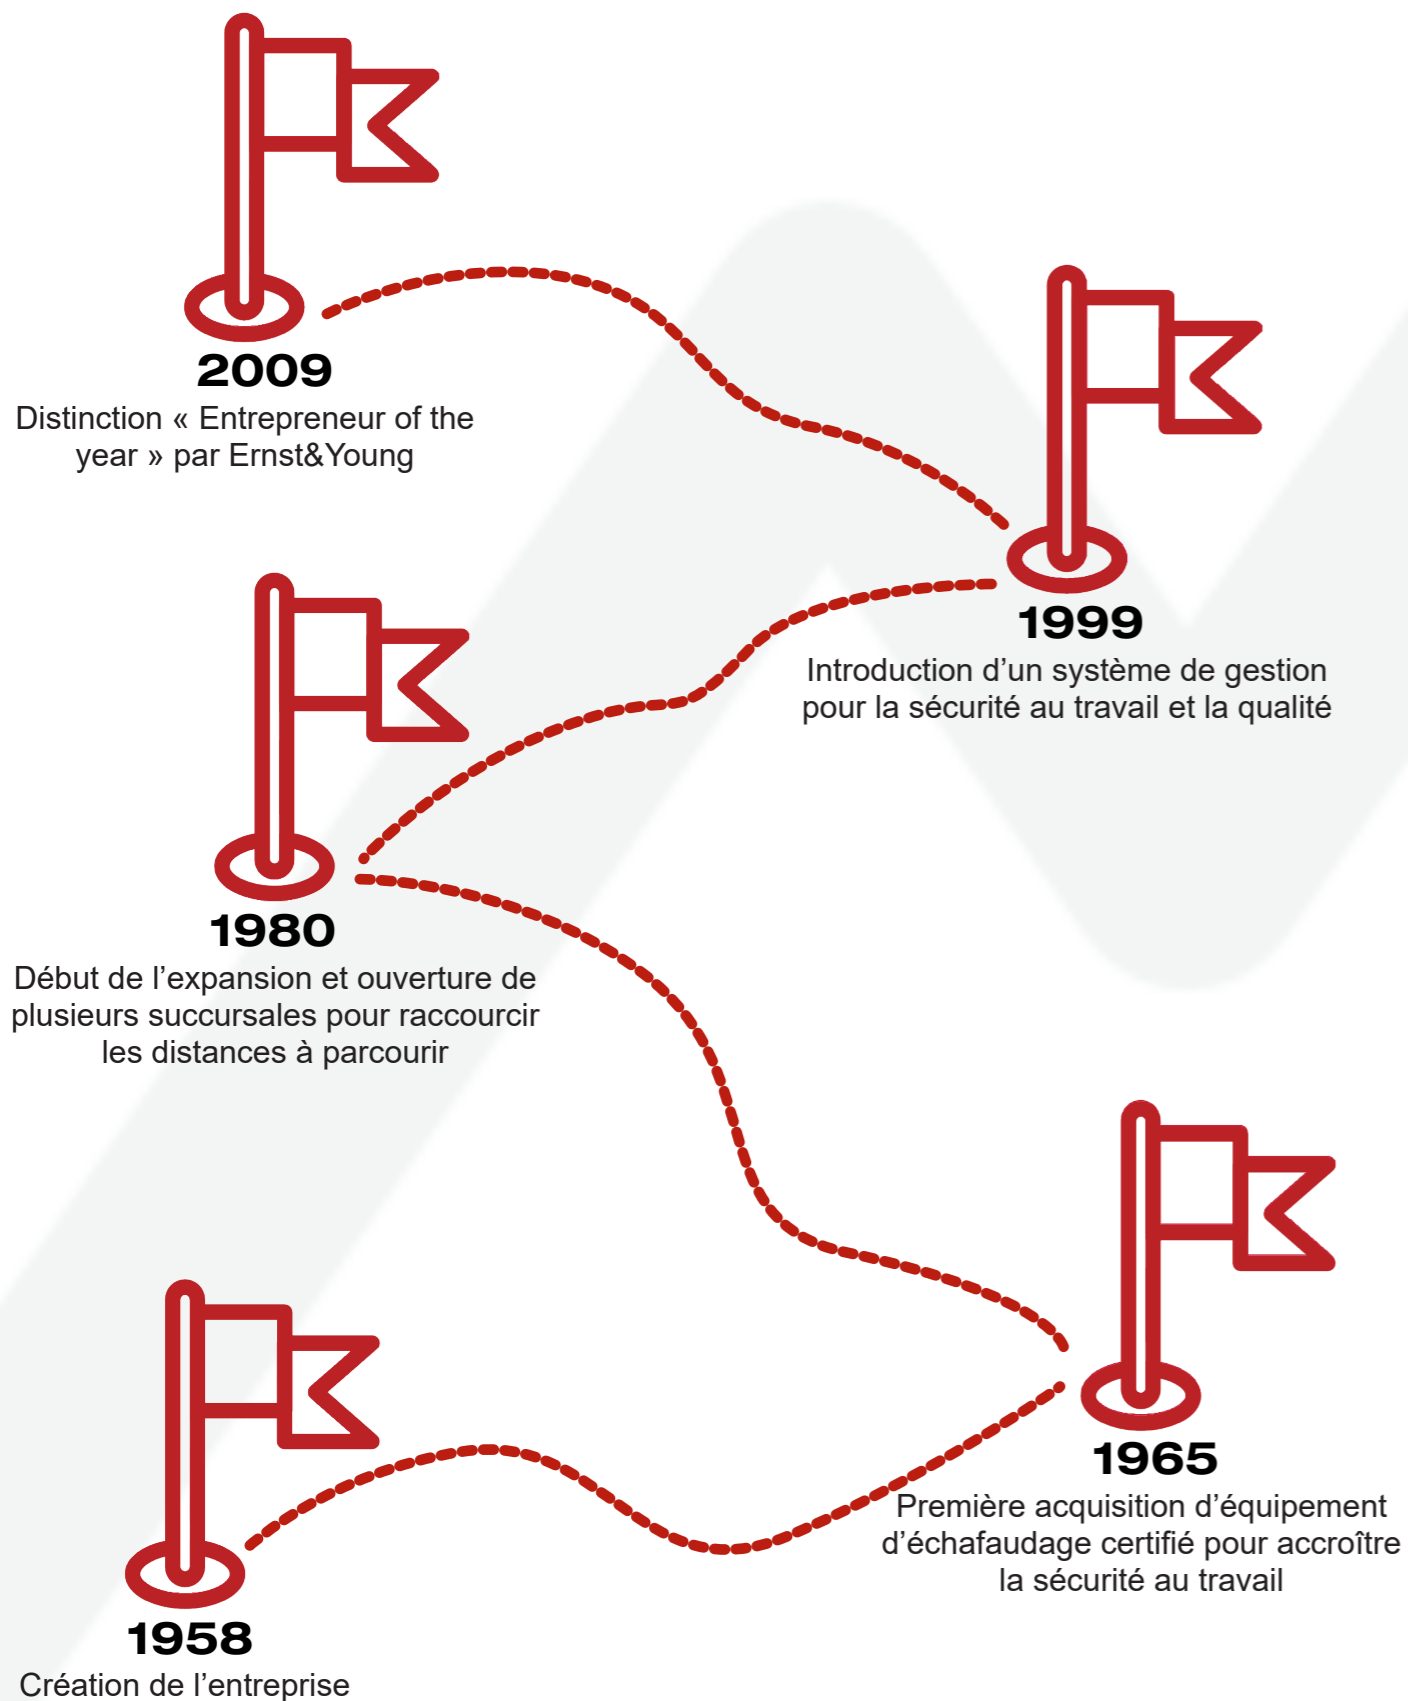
2009
Distinction « Entrepreneur of the year » par Ernst&Young

1999
Introduction d’un système de gestion pour la sécurité au travail et la qualité

1980
Début de l’expansion et ouverture de plusieurs succursales pour raccourcir les distances à parcourir

1965
Première acquisition d’équipement d’échafaudage certifié pour accroître la sécurité au travail

1958
Création de l’entreprise